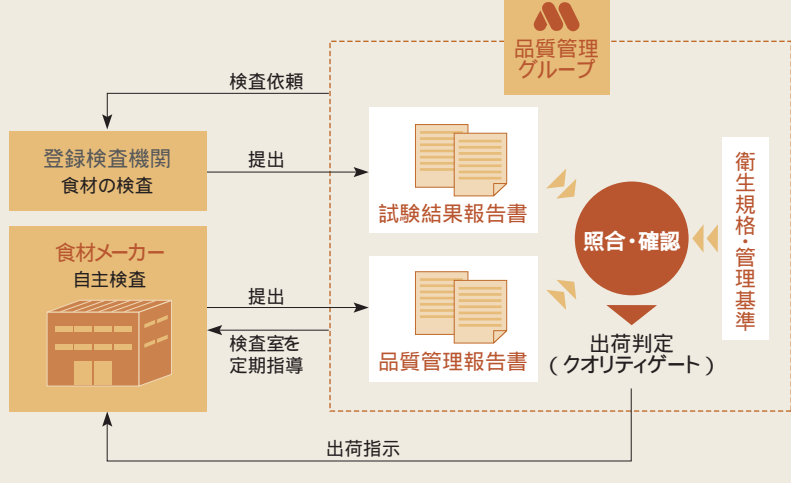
品質管理グループ

検査依頼

登録検査機関
食材の検査

提出

試験結果報告書

食材メーカー
自主検査

提出

検査室を定期指導

品質管理報告書

照合・確認

衛生規格・管理基準

出荷判定
（クオリティゲート）

出荷指示